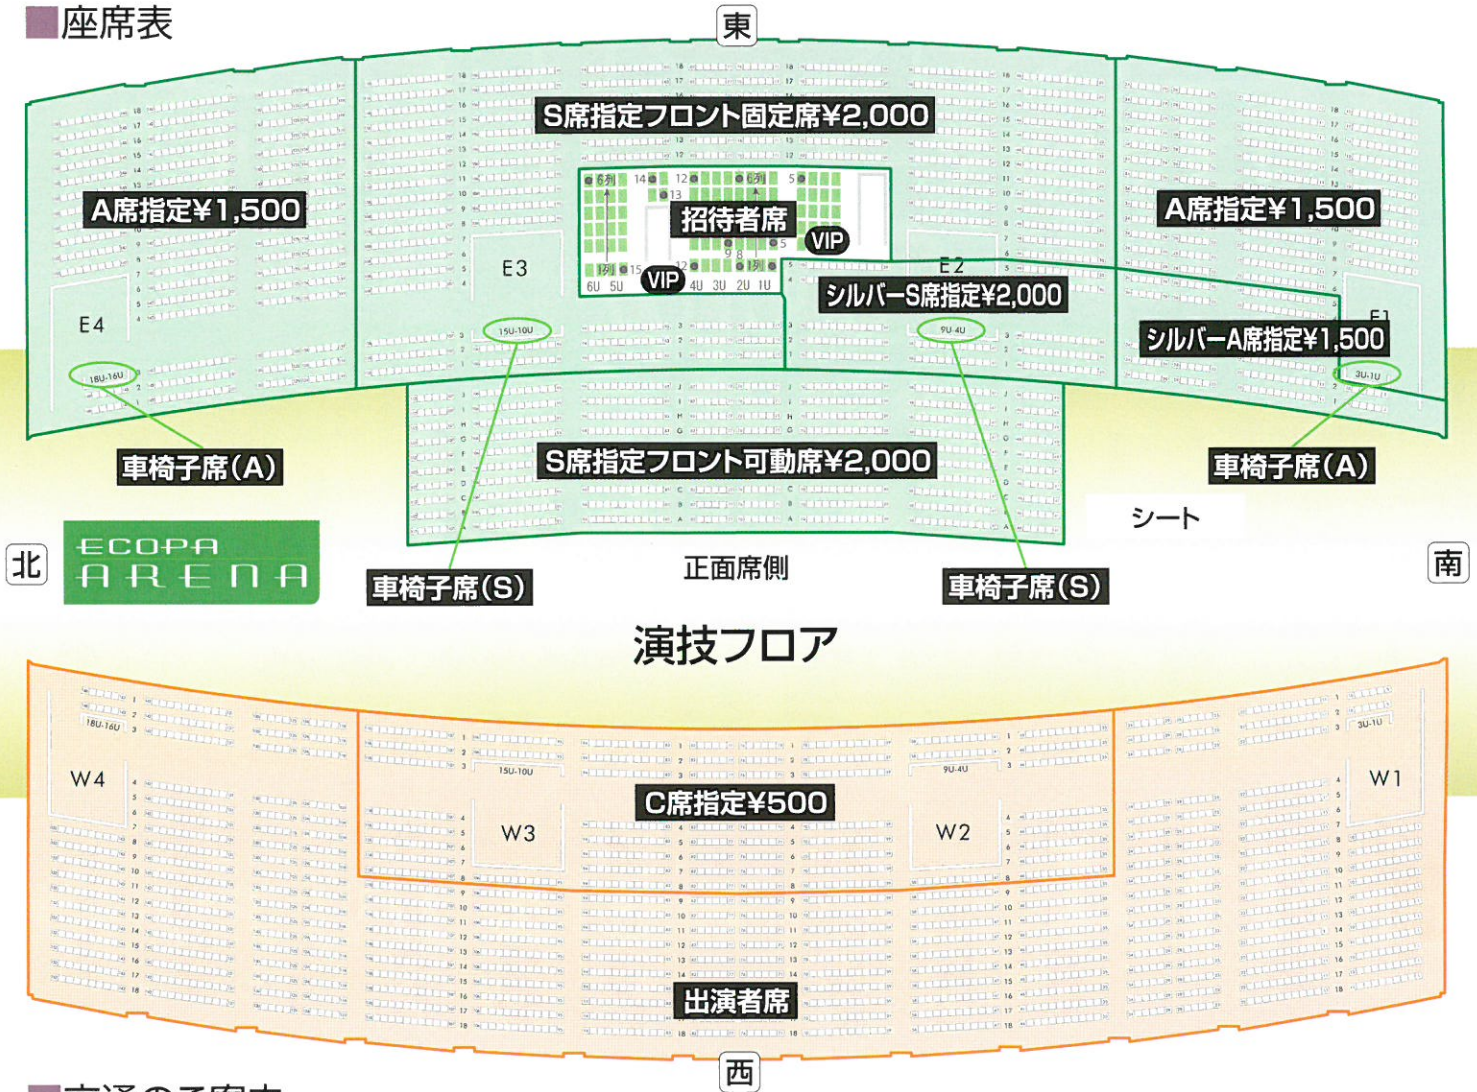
■座席表

東

S席指定フロント固定席¥2,000

A席指定¥1,500

A席指定¥1,500

6列 14 12 6列 5
13
招待者席
VIP
9 8 5
1列 15 VIP 12 1列
6U 5U 4U 3U 2U 1U

E3

E2

E4

E1

シルバーS席指定¥2,000

シルバーA席指定¥1,500

15U-10U

9U-4U

18U-16U

3U-1U

車椅子席(A)

車椅子席(A)

S席指定フロント可動席¥2,000

シート

北

ECOPA ARENA

正面席側

南

車椅子席(S)

車椅子席(S)

演技フロア

18U-16U

3U-1U

15U-10U

9U-4U

W4

W1

C席指定¥500

W3

W2

出演者席

西

■交通のご案内